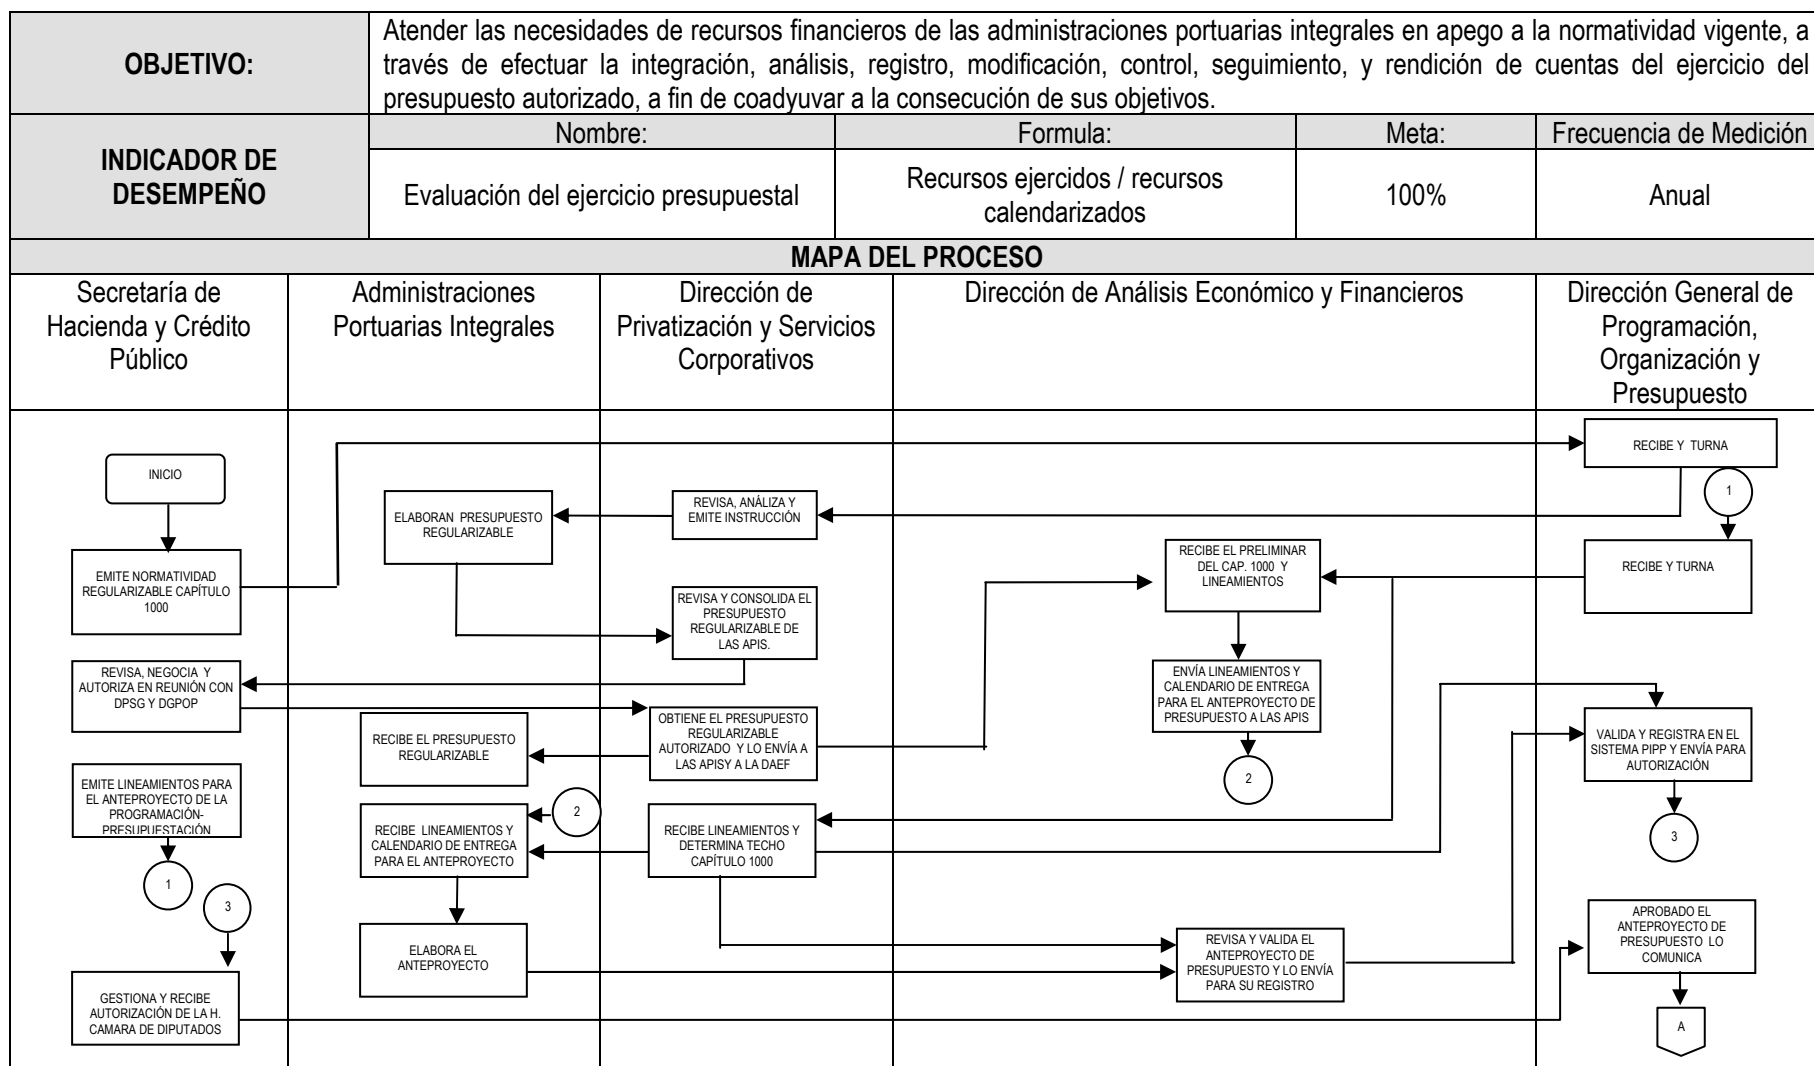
| OBJETIVO: | Atender las necesidades de recursos financieros de las administraciones portuarias integrales en apego a la normatividad vigente, a través de efectuar la integración, análisis, registro, modificación, control, seguimiento, y rendición de cuentas del ejercicio del presupuesto autorizado, a fin de coadyuvar a la consecución de sus objetivos. | | | |
|---|---|---|---|---|
| INDICADOR DE DESEMPEÑO | Nombre: | Formula: | Meta: | Frecuencia de Medición |
| | Evaluación del ejercicio presupuestal | Recursos ejercidos / recursos calendarizados | 100% | Anual |

MAPA DEL PROCESO

Secretaría de Hacienda y Crédito Público

Administraciones Portuarias Integrales

Dirección de Privatización y Servicios Corporativos

Dirección de Análisis Económico y Financieros

Dirección General de Programación, Organización y Presupuesto

INICIO

EMITE NORMATIVIDAD REGULARIZABLE CAPÍTULO 1000

RECIBE Y TURNA

1

REVISA, ANÁLIZA Y EMITE INSTRUCCIÓN

ELABORAN PRESUPUESTO REGULARIZABLE

RECIBE Y TURNA

RECIBE EL PRELIMINAR DEL CAP. 1000 Y LINEAMIENTOS

REVISA Y CONSOLIDA EL PRESUPUESTO REGULARIZABLE DE LAS APIS.

REVISA, NEGOCIA Y AUTORIZA EN REUNIÓN CON DPSG Y DGPOP

ENVÍA LINEAMIENTOS Y CALENDARIO DE ENTREGA PARA EL ANTEPROYECTO DE PRESUPUESTO A LAS APIS

OBTIENE EL PRESUPUESTO REGULARIZABLE AUTORIZADO Y LO ENVÍA A LAS APISY A LA DAEF

RECIBE EL PRESUPUESTO REGULARIZABLE

VALIDA Y REGISTRA EN EL SISTEMA PIPP Y ENVÍA PARA AUTORIZACIÓN

2

EMITE LINEAMIENTOS PARA EL ANTEPROYECTO DE LA PROGRAMACIÓN-PRESUPUESTACIÓN

2

RECIBE LINEAMIENTOS Y CALENDARIO DE ENTREGA PARA EL ANTEPROYECTO

RECIBE LINEAMIENTOS Y DETERMINA TECHO CAPÍTULO 1000

3

1

3

APROBADO EL ANTEPROYECTO DE PRESUPUESTO LO COMUNICA

ELABORA EL ANTEPROYECTO

REVISA Y VALIDA EL ANTEPROYECTO DE PRESUPUESTO Y LO ENVÍA PARA SU REGISTRO

GESTIONA Y RECIBE AUTORIZACIÓN DE LA H. CAMARA DE DIPUTADOS

A